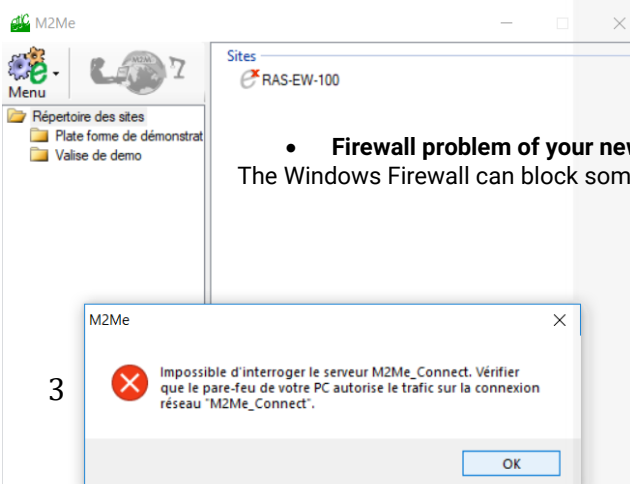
M2Me

Menu

M2M

Répertoire des sites
Plate forme de démonstrat
Valise de demo

Sites
RAS-EW-100

• **Firewall problem of your nev**
The Windows Firewall can block som

3

M2Me

Impossible d'interroger le serveur M2Me_Connect. Vérifier que le pare-feu de votre PC autorise le trafic sur la connexion réseau "M2Me_Connect".

OK